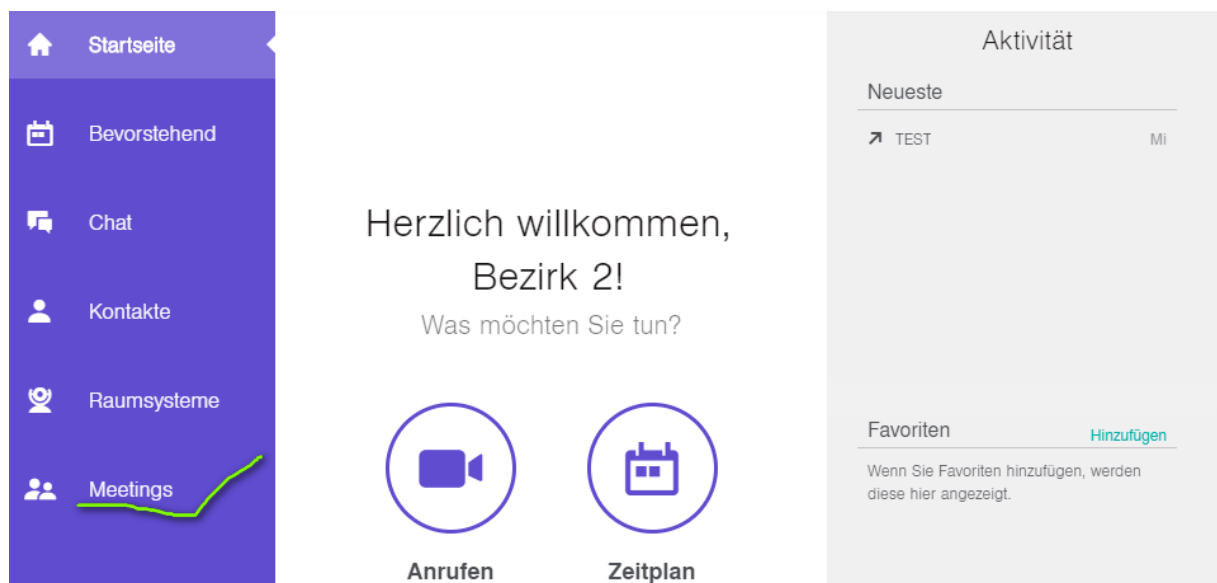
Startseite
Bevorstehend
Chat
Kontakte
Raumsysteme
Meetings

Herzlich willkommen,
Bezirk 2!
Was möchten Sie tun?

Anrufen
Zeitplan

Aktivität
Neueste
TEST
Mi

Favoriten
Hinzufügen
Wenn Sie Favoriten hinzufügen, werden diese hier angezeigt.